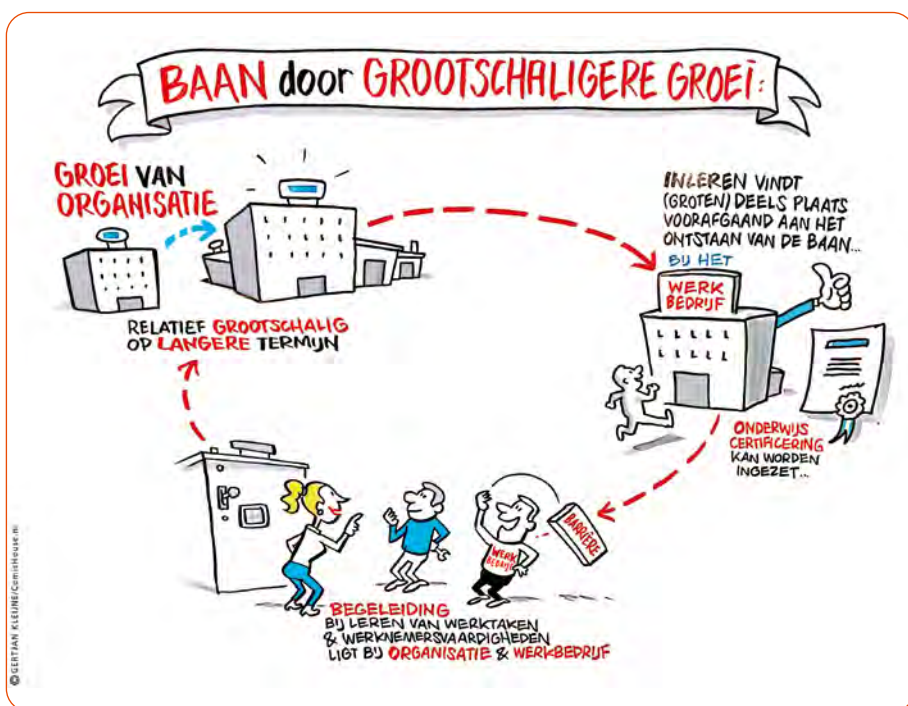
BAAN door GROOTSCHALIGERE GROEI:

GROEI VAN ORGANISATIE

RELATIEF GROOTSCHALIG OP LANGERE TERMIJN

INLEREN VINDT (GROTEN) DEELS PLAATS VOORAFGAAND AAN HET ONTSTAAN VAN DE BAAN...

BIJ HET

WERK BEDRIJF

ONDERWIJS CERTIFICERING KAN WORDEN INGEZET...

BARRIÈRE

WERK BEDRIJF

BEGELEIDING BIJ LEREN VAN WERKTAKEN & WERKNEMERSVAARDIGHEDEN LIGT BIJ ORGANISATIE & WERKBEDRIJF

© GERTJAN KLEINJE/ComicHouse.nl